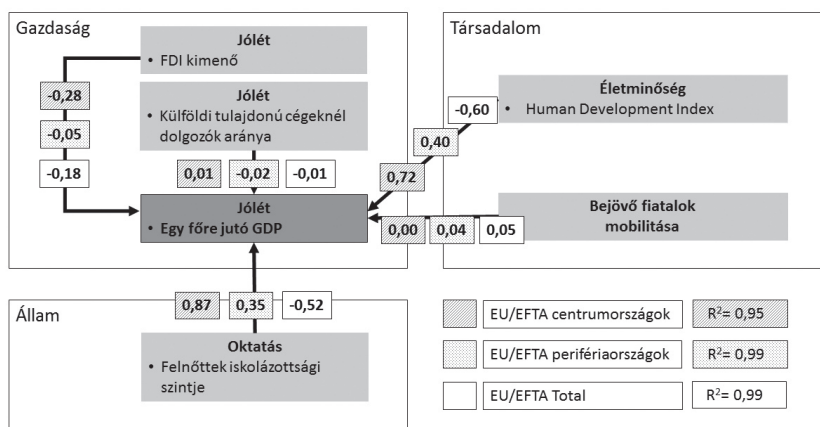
Gazdaság

Jólét
• FDI kimenő

-0,28

-0,05

-0,18

Jólét
• Külföldi tulajdonú cégeknél dolgozók aránya

0,01 -0,02 -0,01

Jólét
• Egy főre jutó GDP

Társadalom

Életminőség
-0,60 • Human Development Index

0,40

0,72

Bejövő fiatalok mobilitása

0,00 0,04 0,05

Állam

0,87 0,35 -0,52

Oktatás
• Felnőttek iskolázottsági szintje

EU/EFTA centrumországok $R^2= 0,95$

EU/EFTA perifériaországok $R^2= 0,99$

EU/EFTA Total $R^2= 0,99$